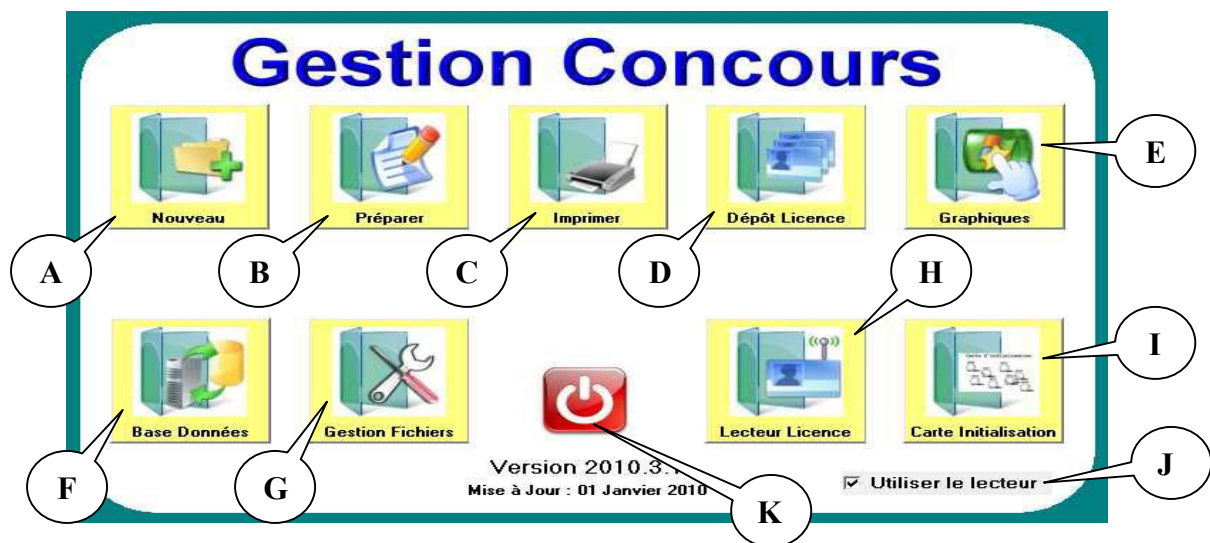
Gestion Concours

Nouveau

Préparer

Imprimer

Dépôt Licence

Graphiques

E

A

B

C

D

H

Base Données

Gestion Fichiers

Lecteur Licence

Carte Initialisation

I

Version 2010.3.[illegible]

Mise à Jour : 01 Janvier 2010

Utiliser le lecteur

J

F

G

K